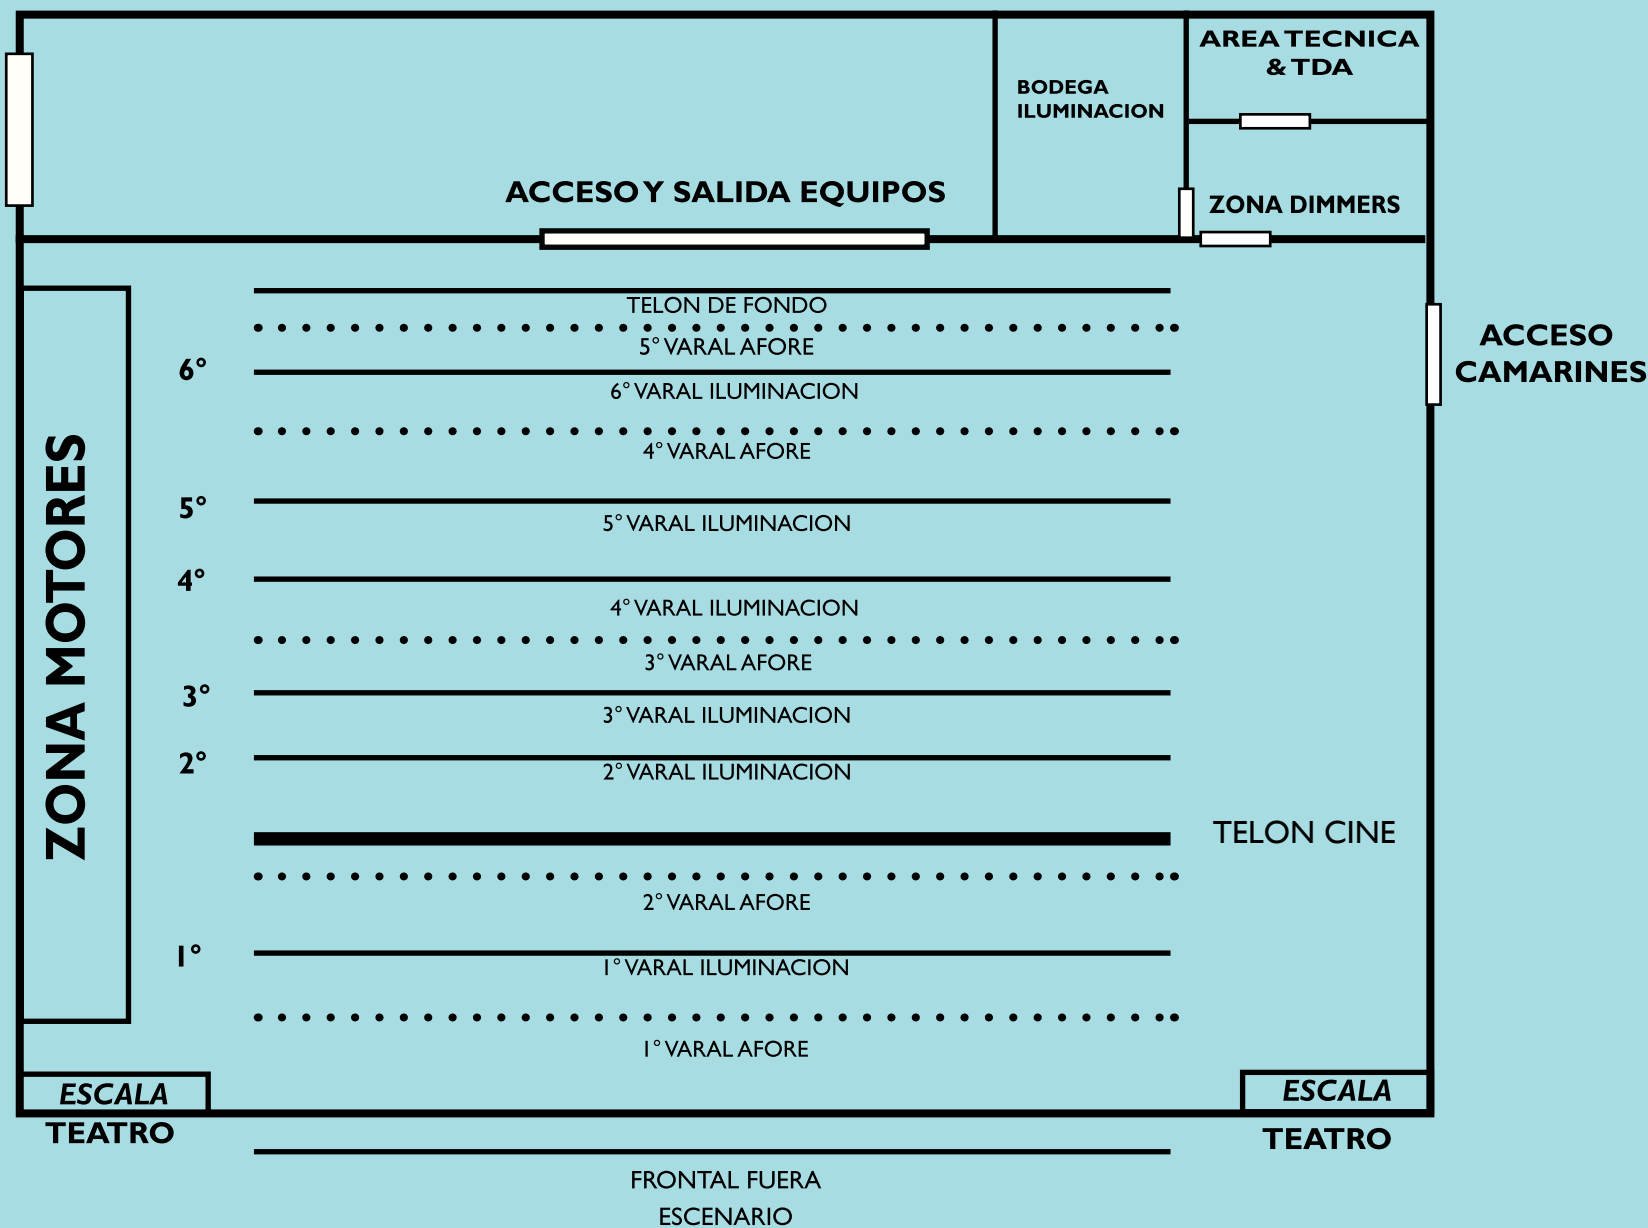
BODEGA ILUMINACION

AREA TECNICA & TDA

ACCESO Y SALIDA EQUIPOS

ZONA DIMMERS

ZONA MOTORES

TELON DE FONDO

5° VARAL AFORE

6°

6° VARAL ILUMINACION

ACCESO CAMARINES

4° VARAL AFORE

5°

5° VARAL ILUMINACION

4°

4° VARAL ILUMINACION

3° VARAL AFORE

3°

3° VARAL ILUMINACION

2°

2° VARAL ILUMINACION

TELON CINE

2° VARAL AFORE

1°

1° VARAL ILUMINACION

1° VARAL AFORE

ESCALA

TEATRO

ESCALA

TEATRO

FRONTAL FUERA ESCENARIO